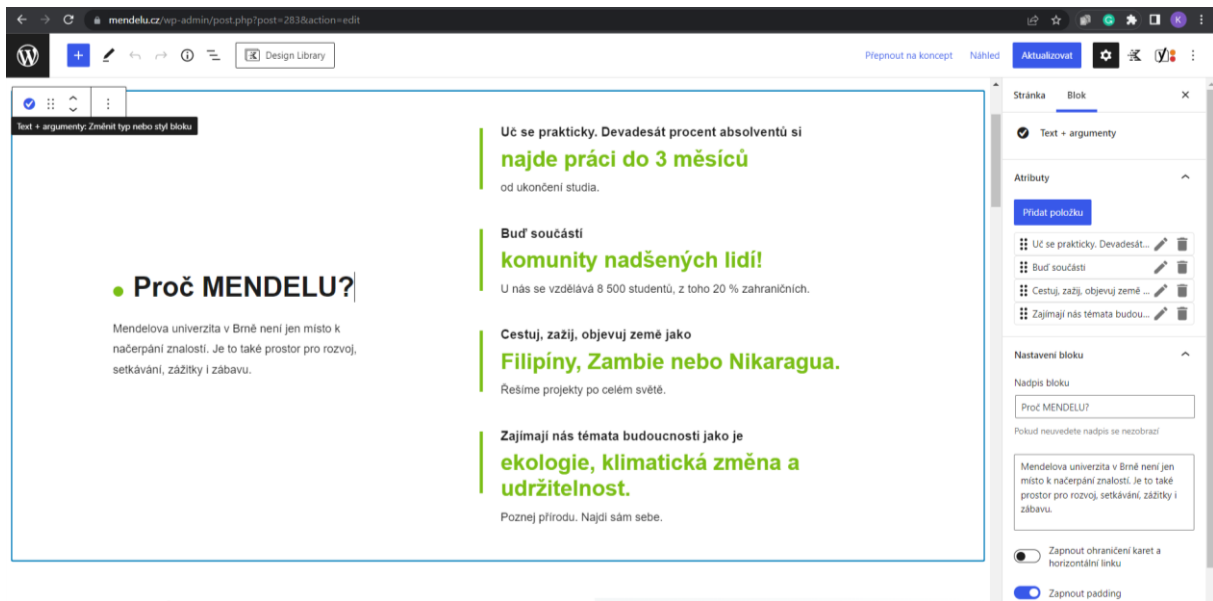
mendelu.cz/wp-admin/post.php?post=283&action=edit

Design Library

Přepnout na koncept Náhled Aktualizovat

Text + argumenty: Změnit typ nebo styl bloku

Proč MENDELU?

Mendelova univerzita v Brně není jen místo k načerpání znalostí. Je to také prostor pro rozvoj, setkávání, zážitky i zábavu.

Uč se prakticky. Devadesát procent absolventů si
najde práci do 3 měsíců
od ukončení studia.

Buď součástí
komunity nadšených lidí!
U nás se vzdělává 8 500 studentů, z toho 20 % zahraničních.

Cestuj, zažij, objevuj země jako
Filipíny, Zambie nebo Nikaragua.
Řešíme projekty po celém světě.

Zajímají nás témata budoucnosti jako je
ekologie, klimatická změna a udržitelnost.
Poznej přírodu. Najdi sám sebe.

Stránka Blok

Text + argumenty

Atributy

Přidat položku

Uč se prakticky. Devadesát...
Buď součástí
Cestuj, zažij, objevuj země ...
Zajímají nás témata budou...

Nastavení bloku

Nadpis bloku

Proč MENDELU?

Pokud neuvedete nadpis se nezobrazí

Mendelova univerzita v Brně není jen místo k načerpání znalostí. Je to také prostor pro rozvoj, setkávání, zážitky i zábavu.

Zapnout ohraničení karet a horizontální linku

Zapnout padding